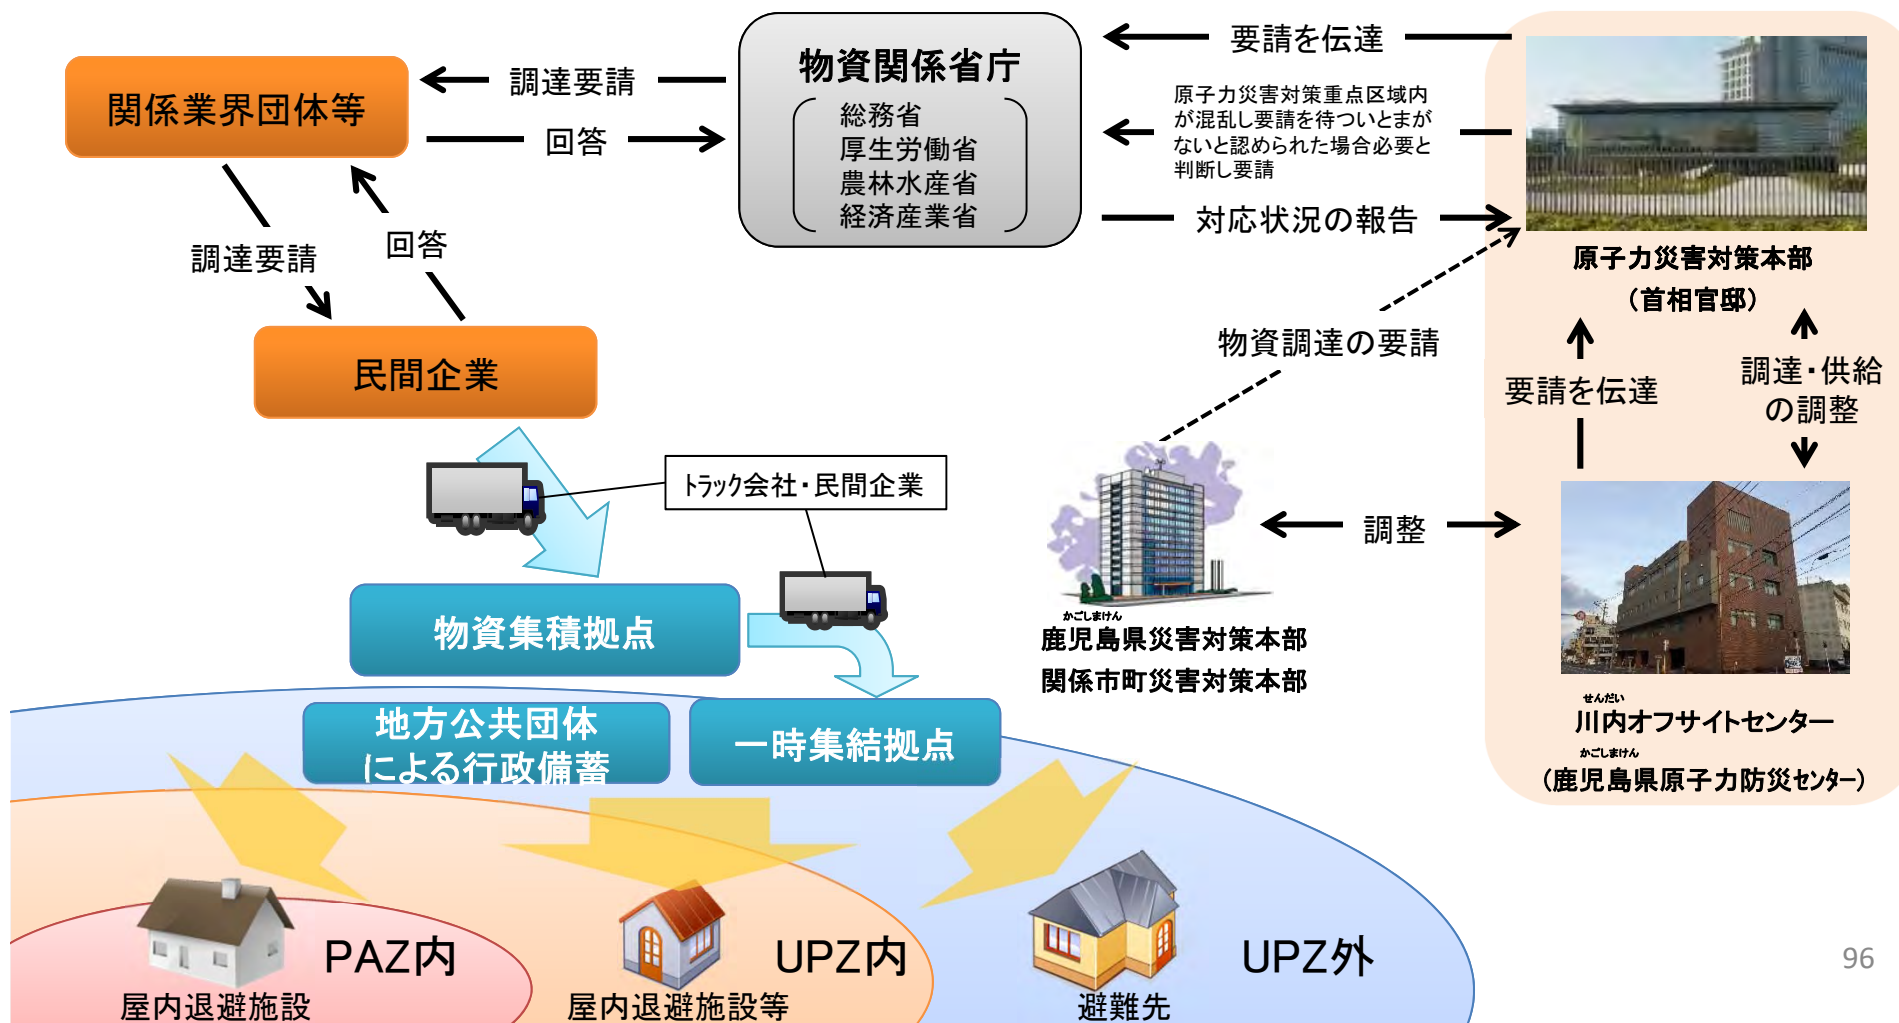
関係業界団体等

調達要請

回答

物資関係省庁

総務省
厚生労働省
農林水産省
経済産業省

要請を伝達

原子力災害対策重点区域内が混乱し要請を待ついとまがないと認められた場合必要と判断し要請

対応状況の報告

原子力災害対策本部
（首相官邸）

調達要請

回答

民間企業

物資調達の要請

要請を伝達

調達・供給の調整

トラック会社・民間企業

調整

物資集積拠点

かごしまけん
鹿児島県災害対策本部
関係市町災害対策本部

せんだい
川内オフサイトセンター
かごしまけん
（鹿児島県原子力防災センター）

地方公共団体による行政備蓄

一時集結拠点

PAZ内

屋内退避施設

UPZ内

屋内退避施設等

UPZ外

避難先

96